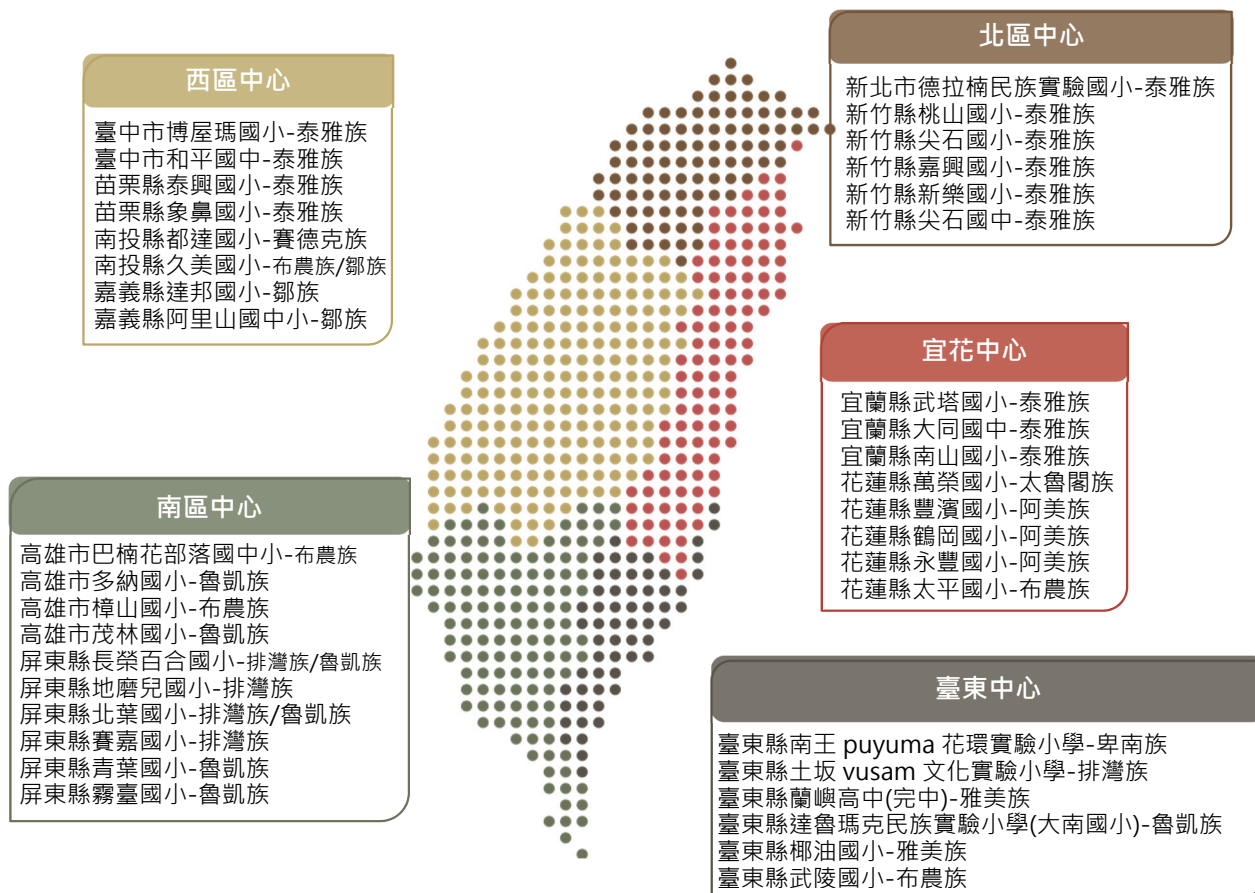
北區中心

新北市德拉楠民族實驗國小-泰雅族
新竹縣桃山國小-泰雅族
新竹縣尖石國小-泰雅族
新竹縣嘉興國小-泰雅族
新竹縣新樂國小-泰雅族
新竹縣尖石國中-泰雅族

西區中心

臺中市博屋瑪國小-泰雅族
臺中市和平國中-泰雅族
苗栗縣泰興國小-泰雅族
苗栗縣象鼻國小-泰雅族
南投縣都達國小-賽德克族
南投縣久美國小-布農族/鄒族
嘉義縣達邦國小-鄒族
嘉義縣阿里山國中小-鄒族

宜花中心

宜蘭縣武塔國小-泰雅族
宜蘭縣大同國中-泰雅族
宜蘭縣南山國小-泰雅族
花蓮縣萬榮國小-太魯閣族
花蓮縣豐濱國小-阿美族
花蓮縣鶴岡國小-阿美族
花蓮縣永豐國小-阿美族
花蓮縣太平國小-布農族

南區中心

高雄市巴楠花部落國中小-布農族
高雄市多納國小-魯凱族
高雄市樟山國小-布農族
高雄市茂林國小-魯凱族
屏東縣長榮百合國小-排灣族/魯凱族
屏東縣地磨兒國小-排灣族
屏東縣北葉國小-排灣族/魯凱族
屏東縣賽嘉國小-排灣族
屏東縣青葉國小-魯凱族
屏東縣霧臺國小-魯凱族

臺東中心

臺東縣南王 puyuma 花環實驗小學-卑南族
臺東縣土坂 vusam 文化實驗小學-排灣族
臺東縣蘭嶼高中(完中)-雅美族
臺東縣達魯瑪克民族實驗小學(大南國小)-魯凱族
臺東縣椰油國小-雅美族
臺東縣武陵國小-布農族